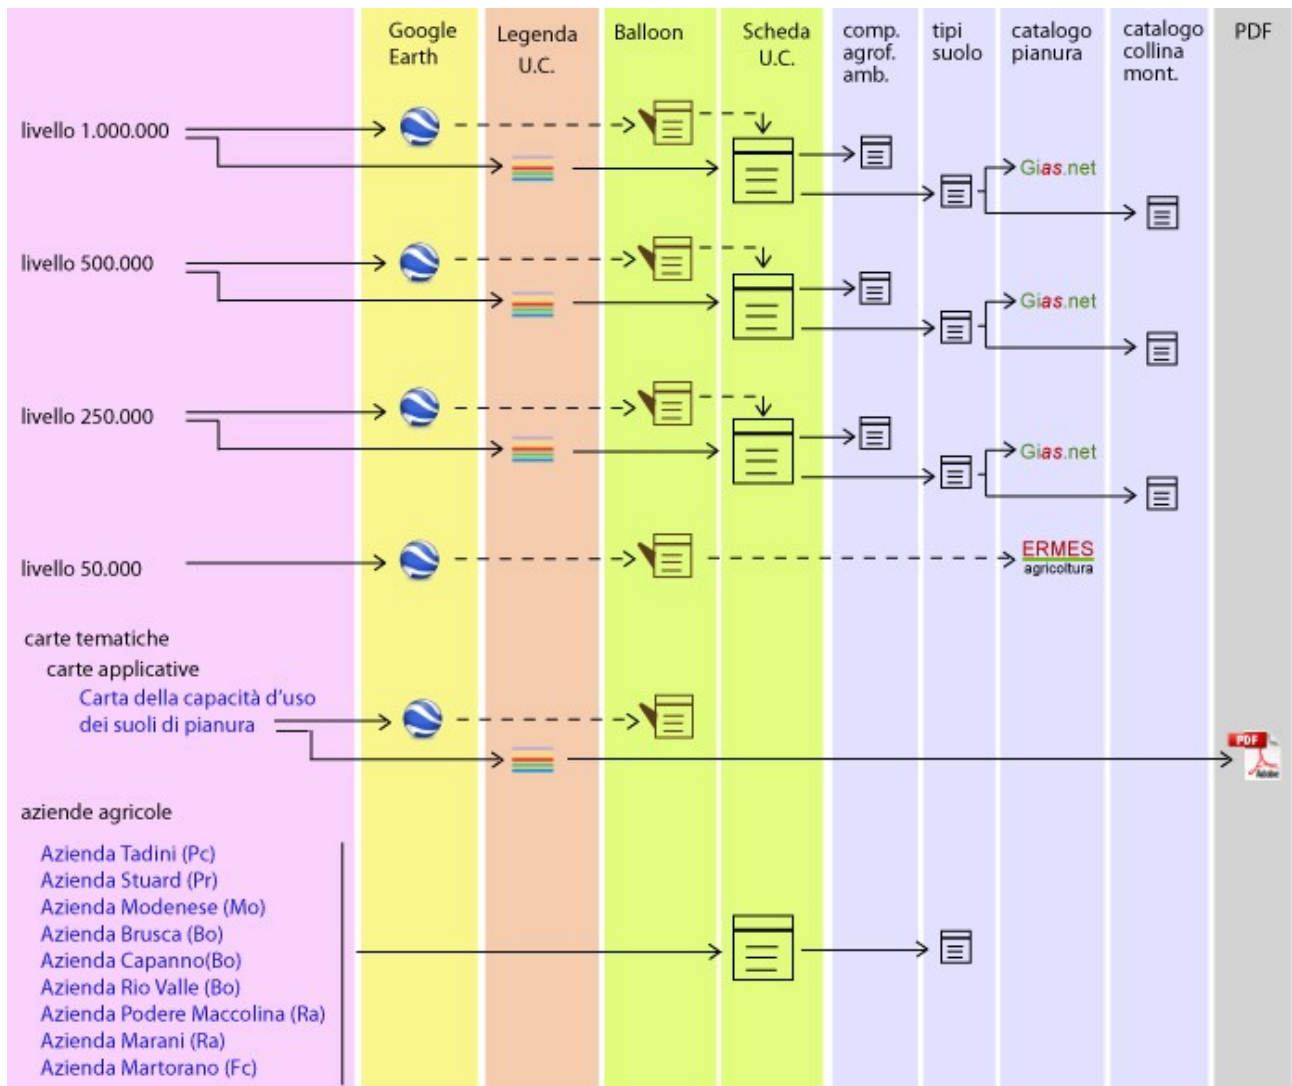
Google Earth
Legenda U.C.
Balloon
Scheda U.C.
comp. agrof. amb.
tipi suolo
catalogo pianura
catalogo collina mont.
PDF

livello 1.000.000
Gias.net

livello 500.000
Gias.net

livello 250.000
Gias.net

livello 50.000
ERMES agricoltura

carte tematiche
carte applicative
Carta della capacità d'uso dei suoli di pianura
PDF

aziende agricole
Azienda Tadini (Pc)
Azienda Stuard (Pr)
Azienda Modenese (Mo)
Azienda Brusca (Bo)
Azienda Capanno(Bo)
Azienda Rio Valle (Bo)
Azienda Podere Maccolina (Ra)
Azienda Marani (Ra)
Azienda Martorano (Fc)